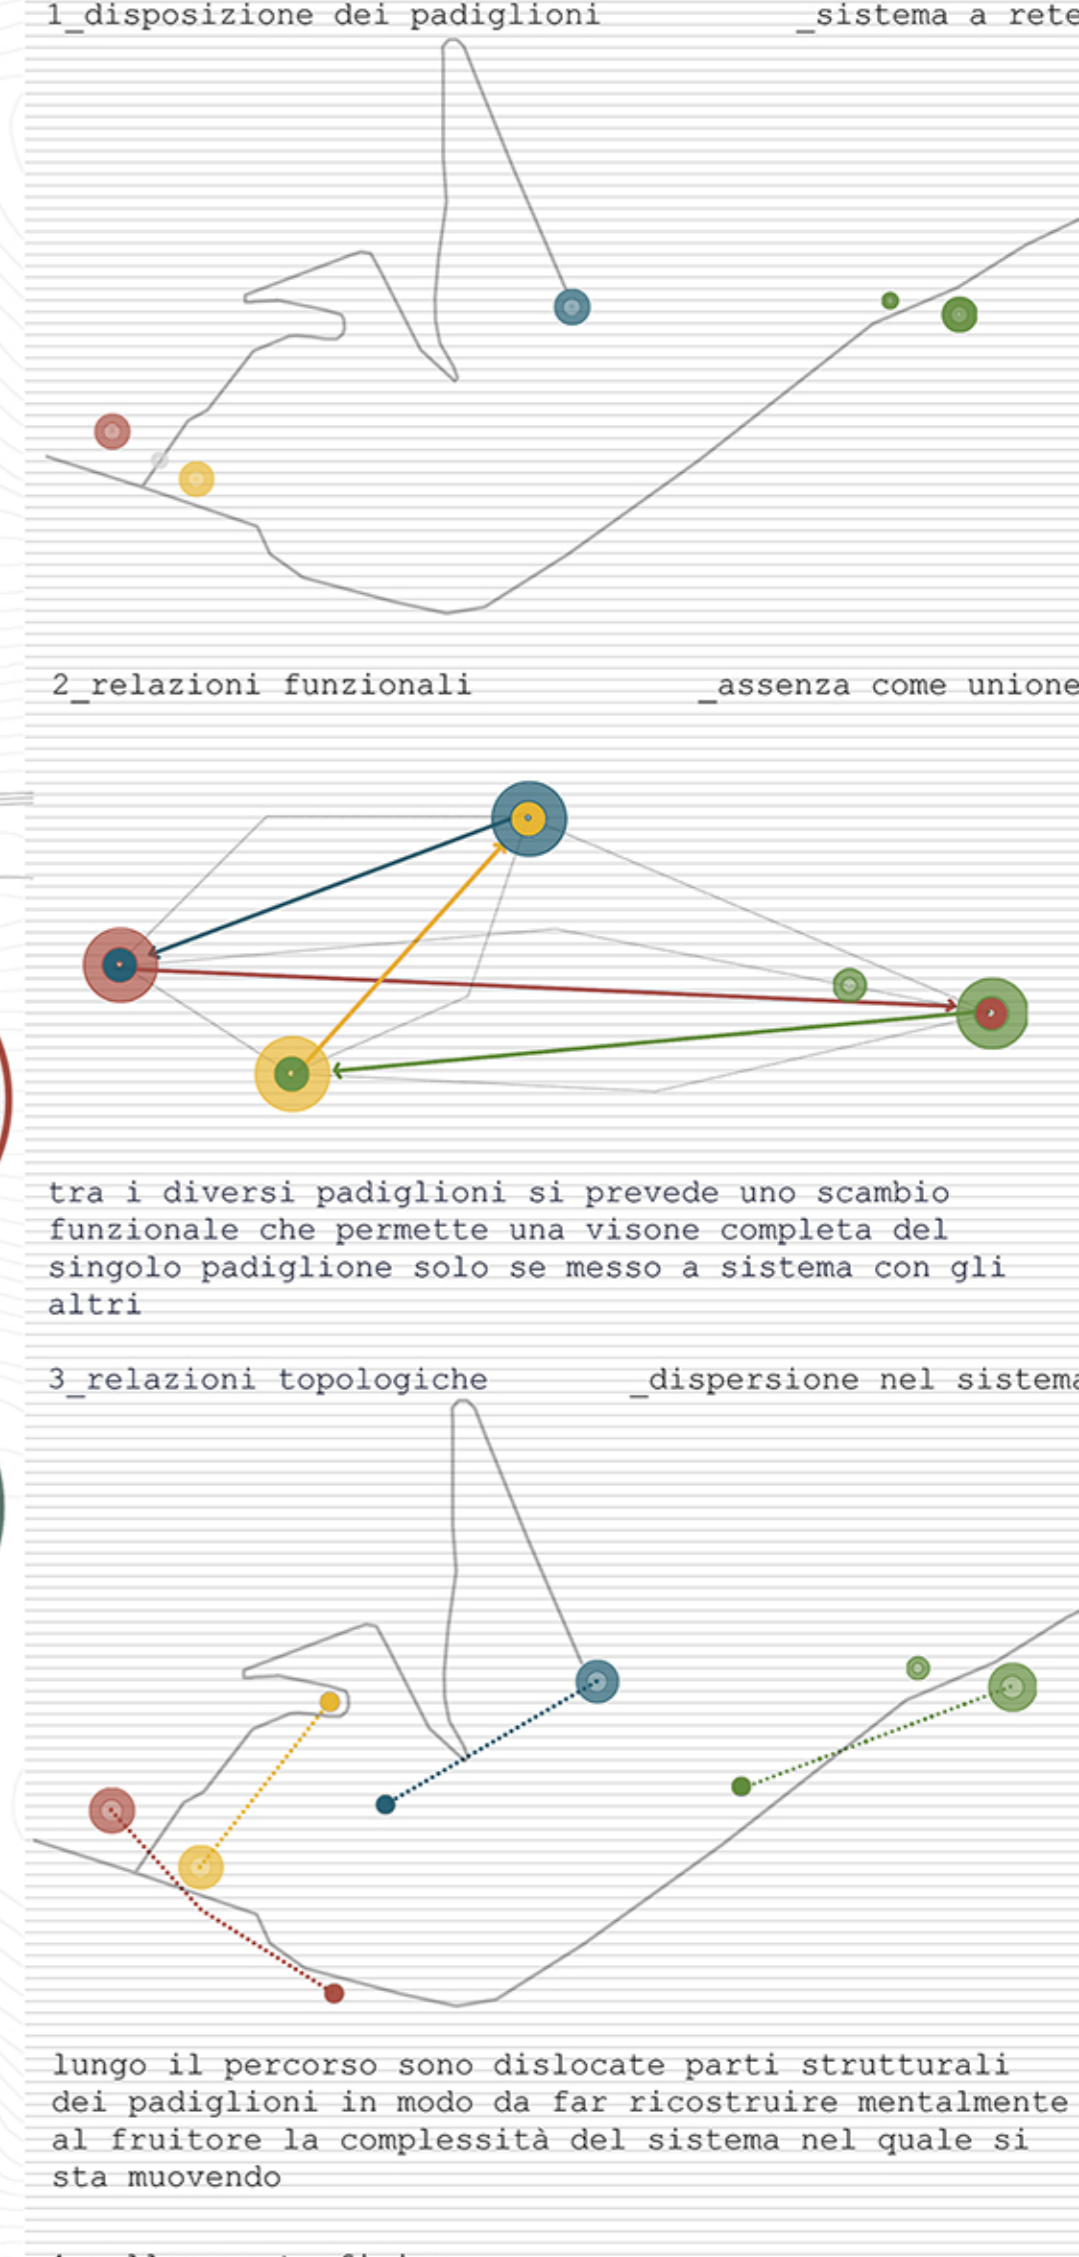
1_disposizione dei padiglioni _sistema a rete

2_relazioni funzionali _assenza come unione

tra i diversi padiglioni si prevede uno scambio funzionale che permette una visone completa del singolo padiglione solo se messo a sistema con gli altri

3_relazioni topologiche _dispersione nel sistema

lungo il percorso sono dislocate parti strutturali dei padiglioni in modo da far ricostruire mentalmente al fruitore la complessità del sistema nel quale si sta muovendo

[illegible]